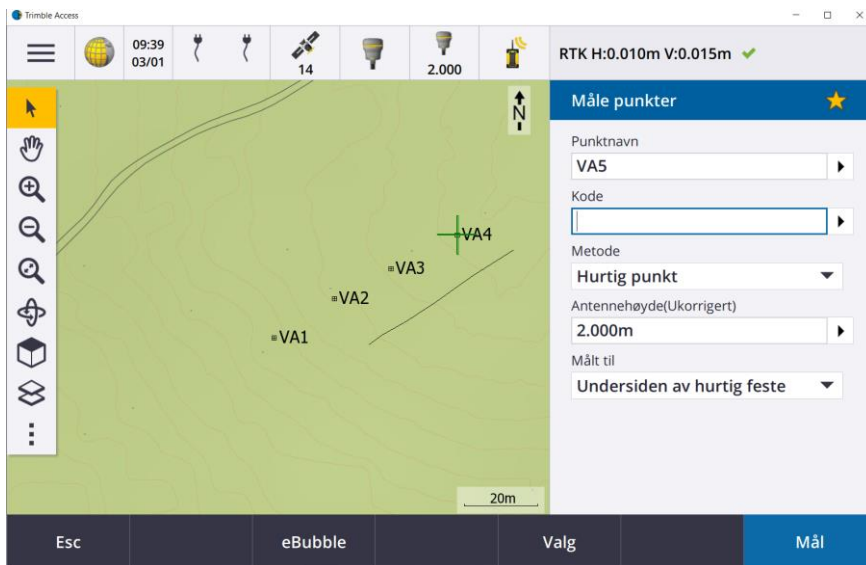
Trimble Access

09:39
03/01

14

2.000

RTK H:0.010m V:0.015m ✔

N

VA4
VA3
VA2
VA1

20m

Måle punkter

Punktnavn
VA5

Kode

Metode
Hurtig punkt

Antennehøyde(Ukorrigert)
2.000m

Målt til
Undersiden av hurtig feste

Esc
eBubble
Valg
Mål